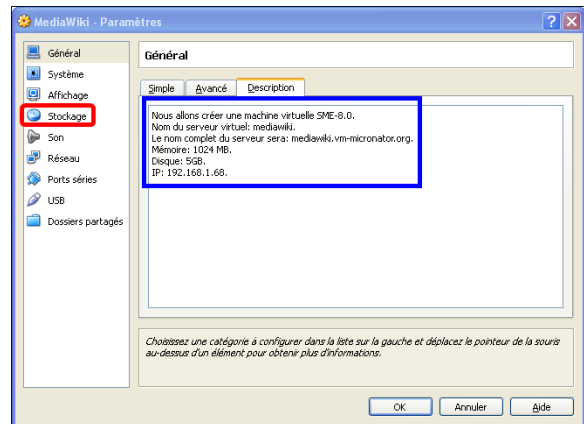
MediaWiki - Paramètres

?
X

Général
Système
Affichage
Stockage
Son
Réseau
Ports séries
USB
Dossiers partagés

Général

Simple
Avancé
Description

Nous allons créer une machine virtuelle SME-8.0.
Nom du serveur virtuel: mediawiki.
Le nom complet du serveur sera: mediawiki.vm-micronator.org.
Mémoire: 1024 MB.
Disque: 5GB.
IP: 192.168.1.68.

Choisissez une catégorie à configurer dans la liste sur la gauche et déplacez le pointeur de la souris au-dessus d'un élément pour obtenir plus d'informations.

OK
Annuler
Aide